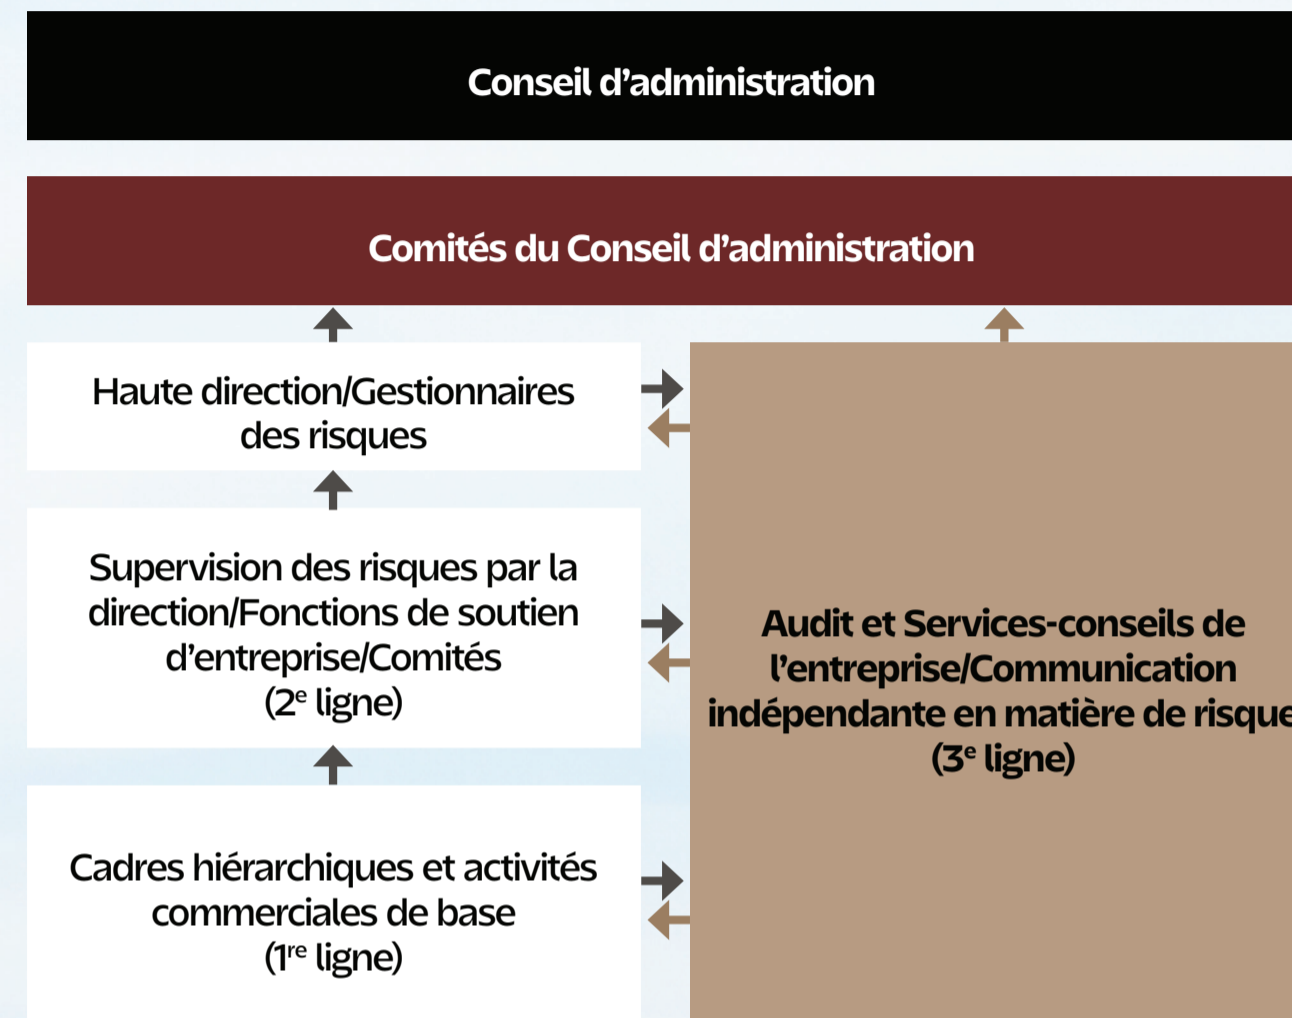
Conseil d'administration

Comités du Conseil d'administration

Haute direction/Gestionnaires des risques

Supervision des risques par la direction/Fonctions de soutien d'entreprise/Comités (2$^{e}$ ligne)

Cadres hiérarchiques et activités commerciales de base (1$^{re}$ ligne)

Audit et Services-conseils de l'entreprise/Communication indépendante en matière de risque (3$^{e}$ ligne)